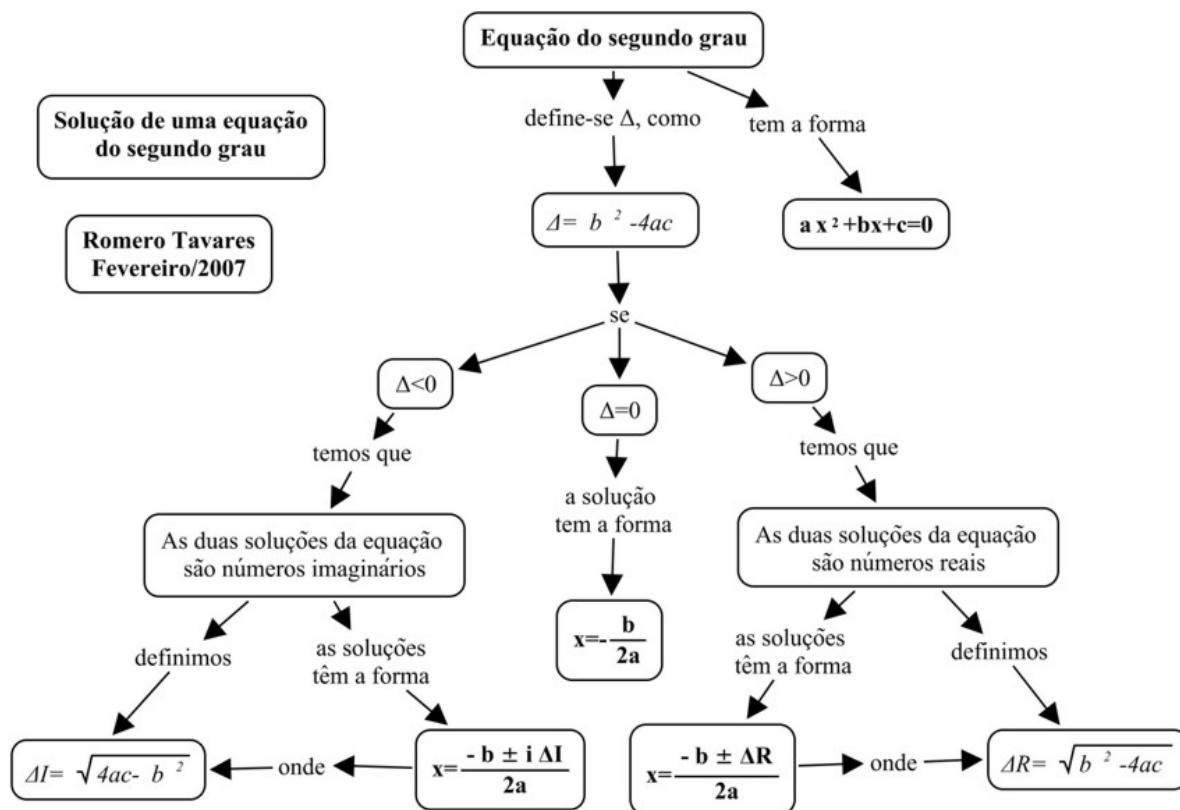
Solução de uma equação do segundo grau

Romero Tavares
Fevereiro/2007

Equação do segundo grau

define-se Δ, como

tem a forma

$\Delta = b^2 - 4ac$

$ax^2+bx+c=0$

se

$\Delta<0$

$\Delta=0$

$\Delta>0$

temos que

a solução tem a forma

temos que

As duas soluções da equação são números imaginários

$x=-\frac{b}{2a}$

As duas soluções da equação são números reais

definimos

as soluções têm a forma

as soluções têm a forma

definimos

$\Delta I = \sqrt{4ac - b^2}$

onde

$x=\frac{-b \pm i\,\Delta I}{2a}$

$x=\frac{-b \pm \Delta R}{2a}$

onde

$\Delta R = \sqrt{b^2 - 4ac}$